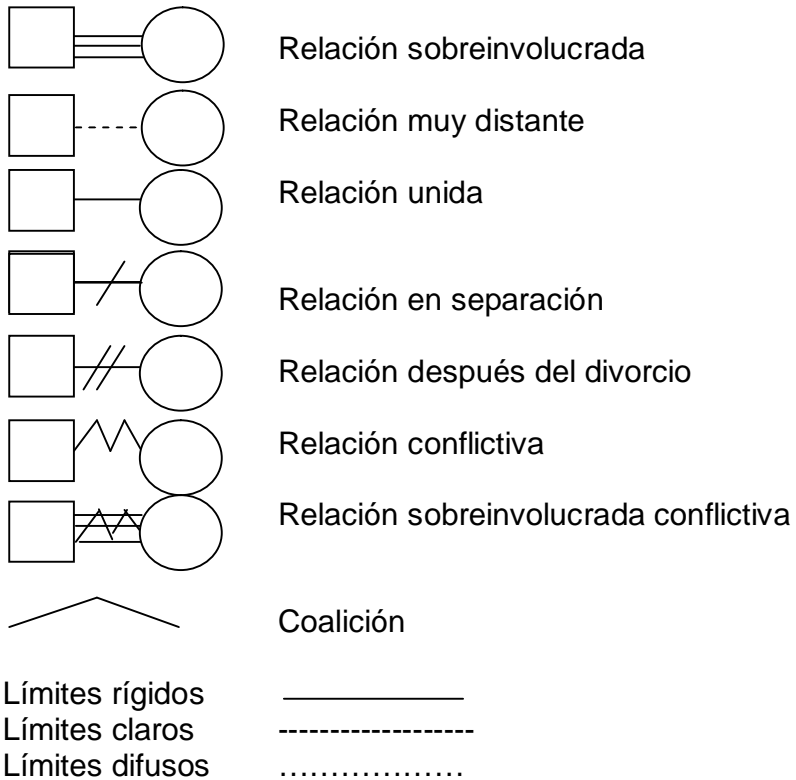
Relación sobreinvolucrada

Relación muy distante

Relación unida

Relación en separación

Relación después del divorcio

Relación conflictiva

Relación sobreinvolucrada conflictiva

Coalición

Límites rígidos ___________
Límites claros ------------------
Límites difusos ………………